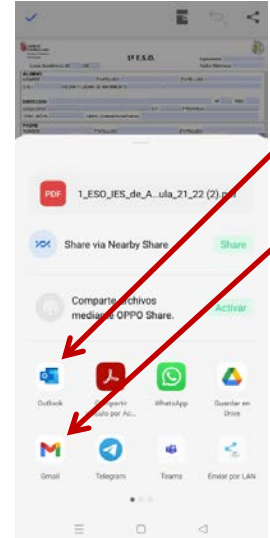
1º E.S.O.

PDF 1_ESO_IES_de_A...ula_21_22 (2).pdf

Share via Nearby Share
Share

Comparte archivos mediante OPPO Share.
Activar

Outlook
Compartir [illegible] por Ac...
WhatsApp
Guardar en Drive

Gmail
Telegram
Teams
Enviar por LAN